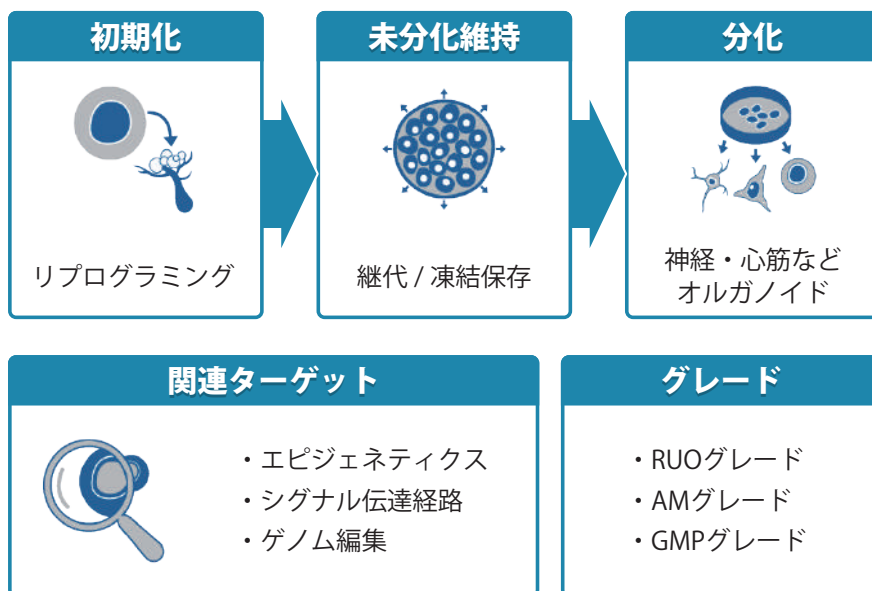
初期化

リプログラミング

未分化維持

継代 / 凍結保存

分化

神経・心筋など
オルガノイド

関連ターゲット

・エピジェネティクス
・シグナル伝達経路
・ゲノム編集

グレード

・RUOグレード
・AMグレード
・GMPグレード